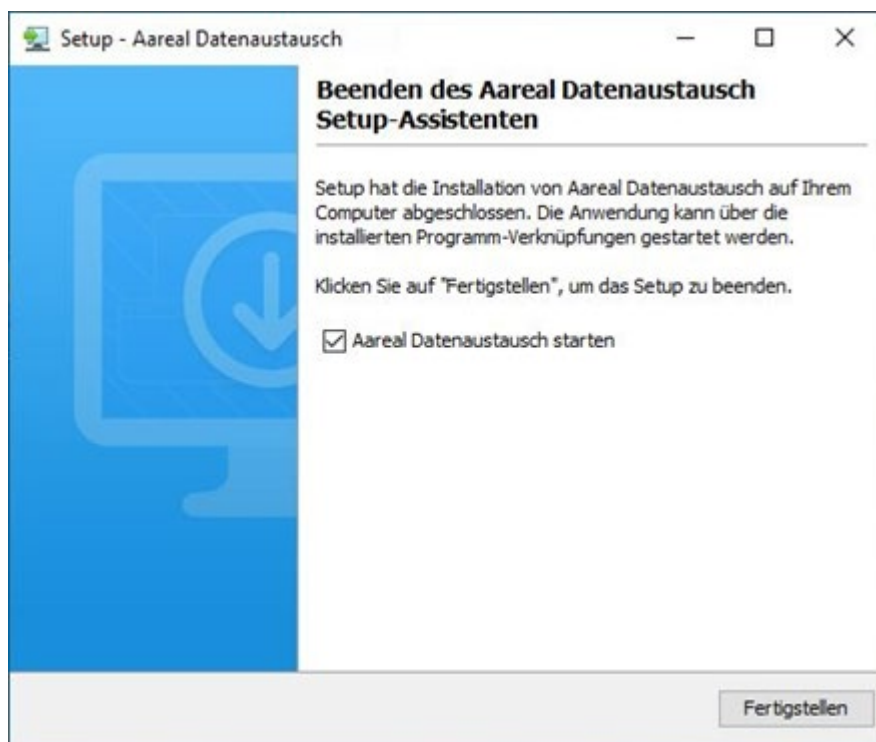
Setup - Aareal Datenaustausch

Beenden des Aareal Datenaustausch Setup-Assistenten

Setup hat die Installation von Aareal Datenaustausch auf Ihrem Computer abgeschlossen. Die Anwendung kann über die installierten Programm-Verknüpfungen gestartet werden.

Klicken Sie auf "Fertigstellen", um das Setup zu beenden.

Aareal Datenaustausch starten

Fertigstellen